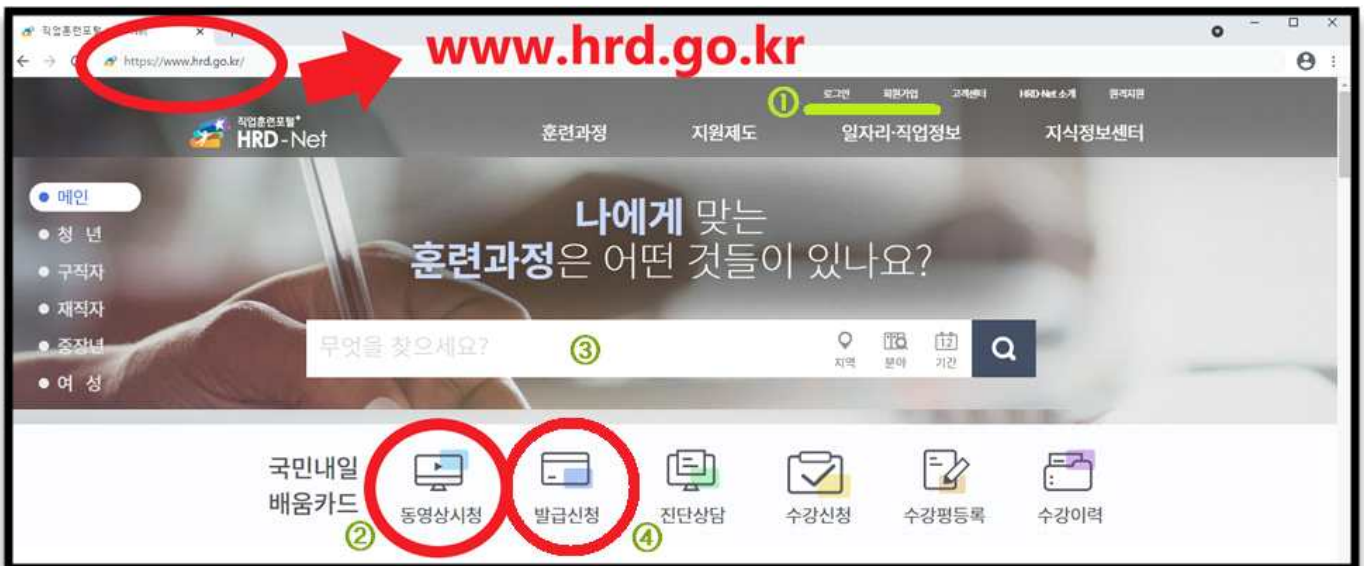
직업훈련포털 ×

https://www.hrd.go.kr/

www.hrd.go.kr

①

로그인 회원가입 고객센터 HRD-Net 소개 원격지원

직업훈련포털 HRD-Net

훈련과정 지원제도 일자리·직업정보 지식정보센터

● 메인
● 청 년
● 구직자
● 재직자
● 중장년
● 여 성

나에게 맞는
훈련과정은 어떤 것들이 있나요?

무엇을 찾으세요? ③ 지역 분야 12 기간

국민내일 배움카드

동영상시청 ② 발급신청 ④ 진단상담 수강신청 수강평등록 수강이력